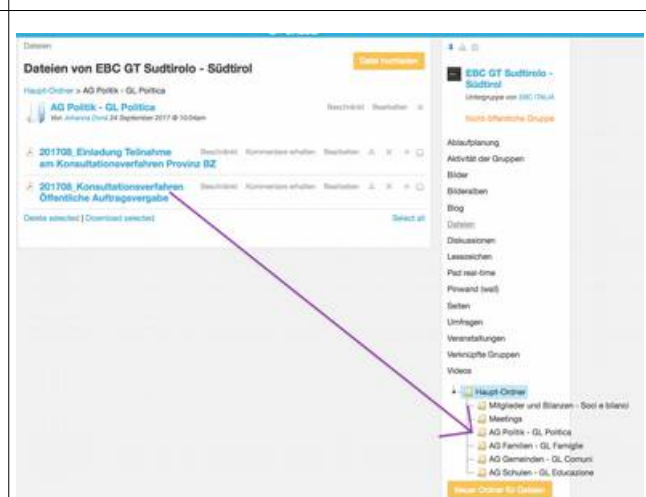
Dateien

Dateien von EBC GT Sudtirolo - Südtirol

Datei hochladen

Haupt-Ordner > AG Politik - GL Politica

AG Politik - GL Politica
Von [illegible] 24 September 2017 @ 10:04pm

Beschränkt Bearbeiten

201708_Einladung Teilnahme am Konsultationsverfahren Provinz BZ

Beschränkt Kommentare erhalten Bearbeiten

201708_Konsultationsverfahren Öffentliche Auftragsvergabe

Beschränkt Kommentare erhalten Bearbeiten

Delete selected | Download selected

Select all

EBC GT Sudtirolo - Südtirol
Untergruppe von EBC ITALIA

Nicht öffentliche Gruppe

Ablaufplanung
Aktivität der Gruppen
Bilder
Bilderalben
Blog
Dateien
Diskussionen
Lesezeichen
Pad real-time
Pinwand (wall)
Seiten
Umfragen
Veranstaltungen
Verknüpfte Gruppen
Videos

Haupt-Ordner
Mitglieder und Bilanzen - Soci e bilanci
Meetings
AG Politik - GL Politica
AG Familien - GL Famiglie
AG Gemeinden - GL Comuni
AG Schulen - GL Educazione

Neuer Ordner für Dateien